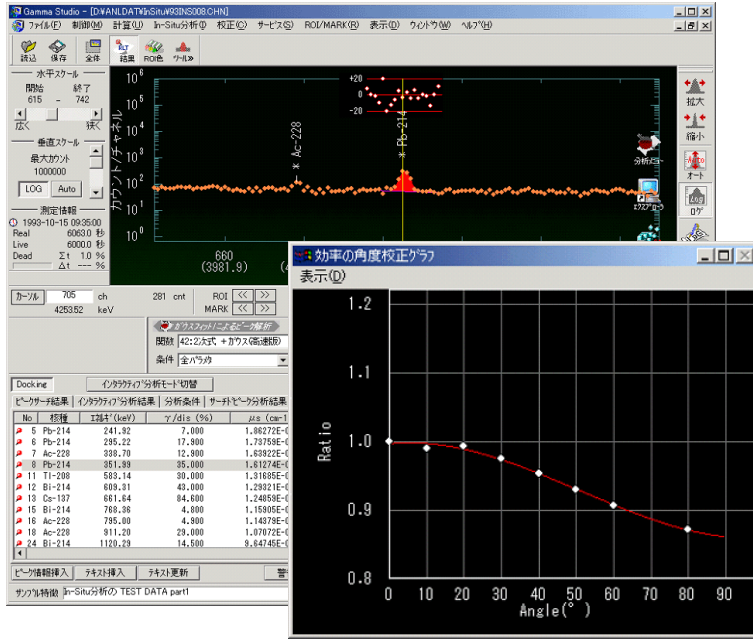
Gamma Studio - [D:¥ANLDAT¥InSitu¥93INS008.CHN]

ファイル(F) 制御(M) 計算(L) In-Situ分析(I) 校正(C) サービス(S) ROI/MARK(R) 表示(D) ウィンドウ(W) ヘルプ(H)

読込 保存 全体 結果 ROI色 ツール»

水平スケール
開始 終了
615 - 742
広く 狭く

垂直スケール
最大カウント
1000000
LOG Auto

測定情報
1993-10-15 09:35:00
Real 6063.0 秒
Live 6000.0 秒
Dead Σt 1.0 %
Δt --- %

$10^6$
$10^5$
$10^4$
$10^3$
$10^2$
$10^1$
$10^0$
カウント/チャネル

+20
0
-20

Ac-228
Pb-214

660
(3981.9)

拡大
縮小
オート
ログ
分析ビュー
エクスプローラ

カーソル 705 ch 281 cnt
4253.52 keV
ROI << >>
MARK << >>

ガウスフィットによるピーク解析
関数 42:2次式 +ガウス(高速版)
条件 全パラメタ

Docking インタラクティブ分析モード切替

ピークサーチ結果 | インタラクティブ分析結果 | 分析条件 | サーチ外ピーク分析結果

| No | 核種 | エネルギ(keV) | γ/dis (%) | μs (cm-1 |
|---|---|---|---|---|
| 5 | Pb-214 | 241.92 | 7.000 | 1.86272E-0 |
| 6 | Pb-214 | 295.22 | 17.900 | 1.73759E-0 |
| 7 | Ac-228 | 338.70 | 12.900 | 1.63922E-0 |
| 8 | Pb-214 | 351.99 | 35.000 | 1.61274E-0 |
| 11 | Tl-208 | 583.14 | 30.000 | 1.31685E-0 |
| 12 | Bi-214 | 609.31 | 43.000 | 1.29321E-0 |
| 13 | Cs-137 | 661.64 | 84.600 | 1.24859E-0 |
| 15 | Bi-214 | 768.36 | 4.800 | 1.15905E-0 |
| 16 | Ac-228 | 795.00 | 4.900 | 1.14379E-0 |
| 18 | Ac-228 | 911.20 | 29.000 | 1.07072E-0 |
| 24 | Bi-214 | 1120.29 | 14.500 | 9.64745E-0 |

ピーク情報挿入 テキスト挿入 テキスト更新
サンプル特徴 In-Situ分析の TEST DATA part1

効率の角度校正グラフ
表示(D)

1.2
1.1
1.0
0.9
0.8
Ratio
0 10 20 30 40 50 60 70 80 90
Angle(°)